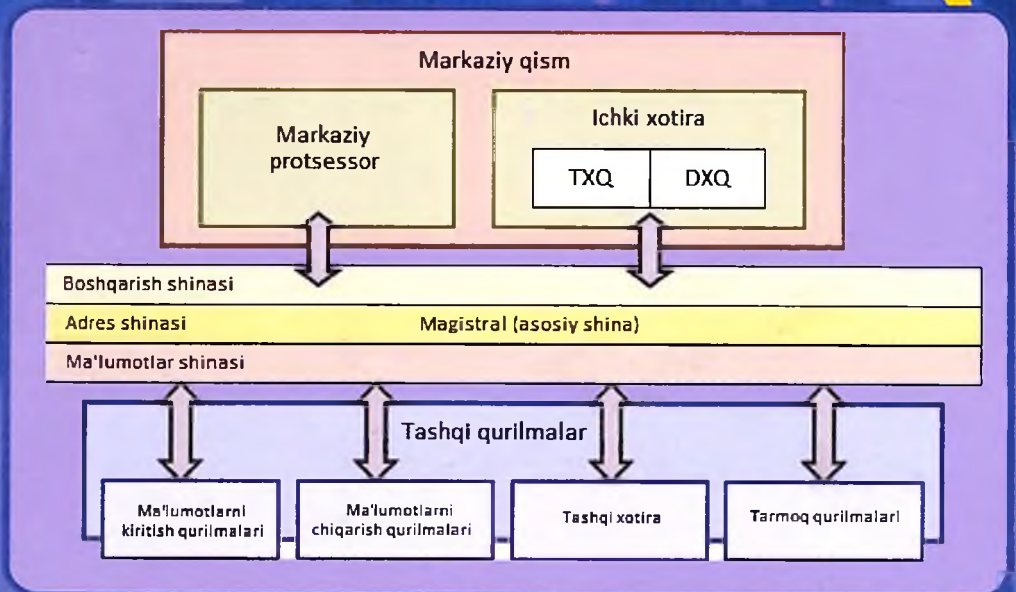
Markaziy qism

Markaziy protsessor

Ichki xotira

TXQ

DXQ

Boshqarish shinasi

Adres shinasi

Magistral (asosiy shina)

Ma'lumotlar shinasi

Tashqi qurilmalar

Ma'lumotlarni kiritish qurilmalari

Ma'lumotlarni chiqarish qurilmalari

Tashqi xotira

Tarmoq qurilmalari